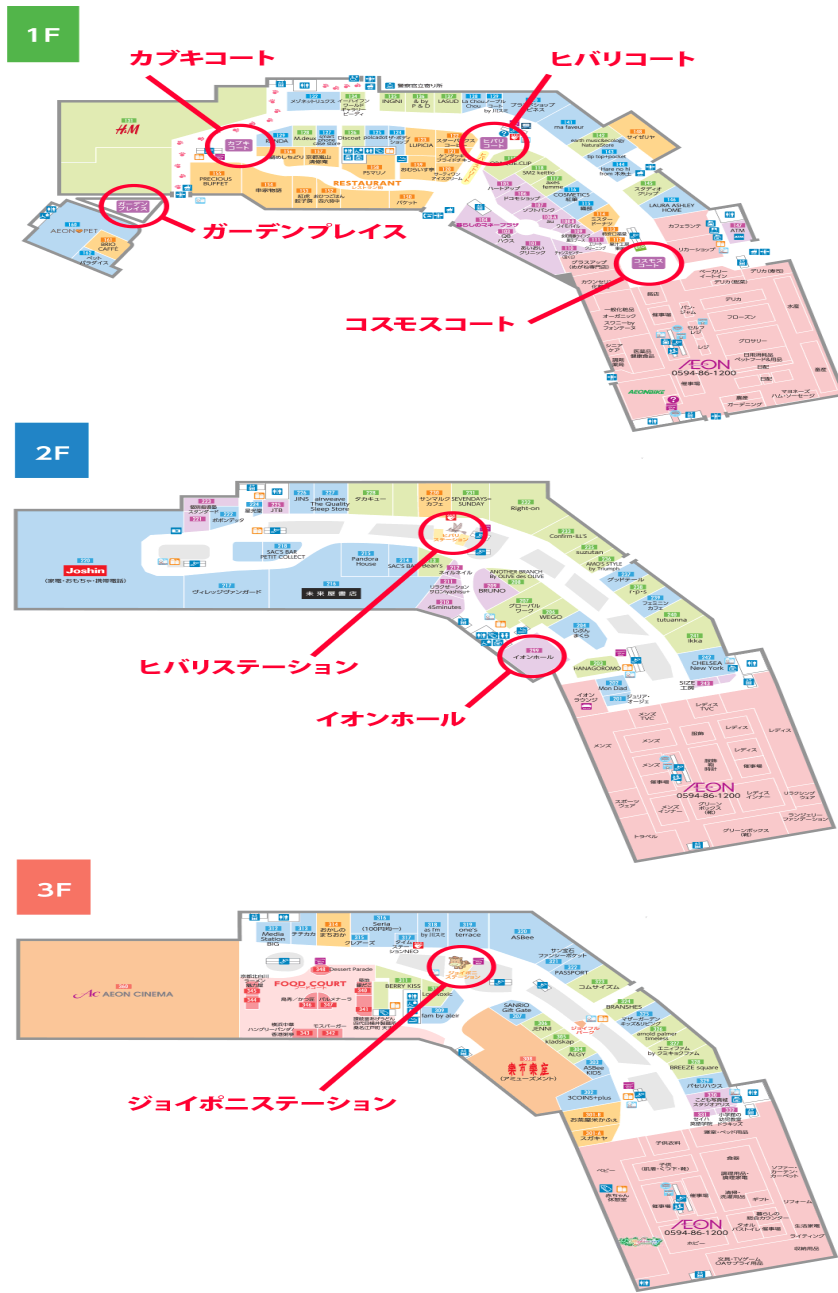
1F

カブキコート

ヒバリコート

ガーデンプレイス

コスモスコート

H&M

AEON PET

カブキコート

ガーデンプレイス

ヒバリコート

コスモスコート

RESTAURANT

PRECIOUS BUFFET

RENDA

M.deux

Discoat

LUPICIA

INGNI

LASUD

SM2 keittio

COSMETICS

LAURA ASHLEY HOME

ma faveur

ATM

AEON

0594-86-1200

AEONBIKE

デリカ

フローズン

グロサリー

リカーショップ

ベーカリー

2F

Joshin

(家電・おもちゃ・携帯電話)

JINS

JTB

airweave The Quality Sleep Store

SAC'S BAR PETIT COLLECT

Pandora House

SAC'S BAR

未来屋書店

ヴィレッジヴァンガード

ボボンデコ

サンマルクカフェ

SEVENDAYS=SUNDAY

Right-on

Confirm-ILL'S

suzutan

AMOS STYLE by Triumph

ANOTHER BRANCH by OLIVE des OLIVE

BRUNO

WEGO

グローバルワーク

4Sminutes

tutuanna

ikka

HANAGOROMO

CHELSEA New York

Mon Diad

ヒバリステーション

イオンホール

ヒバリステーション

イオンホール

AEON

0594-86-1200

レディス

メンズ

紳士服

3F

AEON CINEMA

Media Station BIO

Seria (100円SHOP)

as fm by IROSE

one's terrace

ASBee

クレアーズ

FOOD COURT

Dessert Parade

BERRY KISS

Lovetoxic

lam by alee

SANRIO Gift Gate

ZENNI

kladskap

ALGY

ASBee KIDS

3COINS+plus

PASSPORT

コルサディ

BRANSHES

arnold palmer timeless

BREEZE square

モスバーガー

ジョイポニステーション

ジョイポニステーション

(アミューズメント)

AEON

0594-86-1200

ベビー

子供服

ソファー・カーテン・カーペット